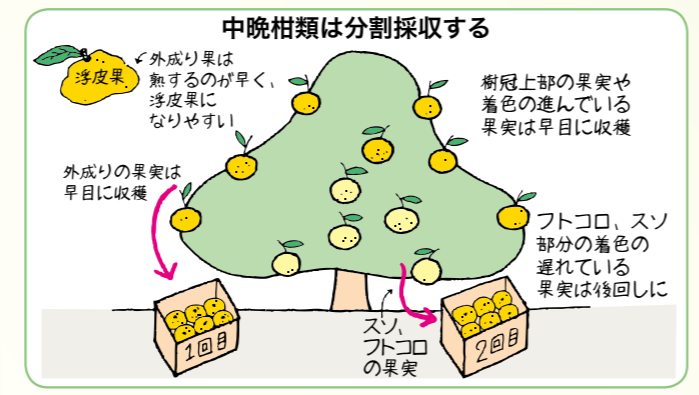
中晩柑類は分割採収する

浮皮果

外成り果は熟するのが早く、浮皮果になりやすい

樹冠上部の果実や着色の進んでいる果実は早目に収穫

外成りの果実は早目に収穫

フトコロ、スソ部分の着色の遅れている果実は後回しに

スソ、フトコロの果実

1回目

2回目